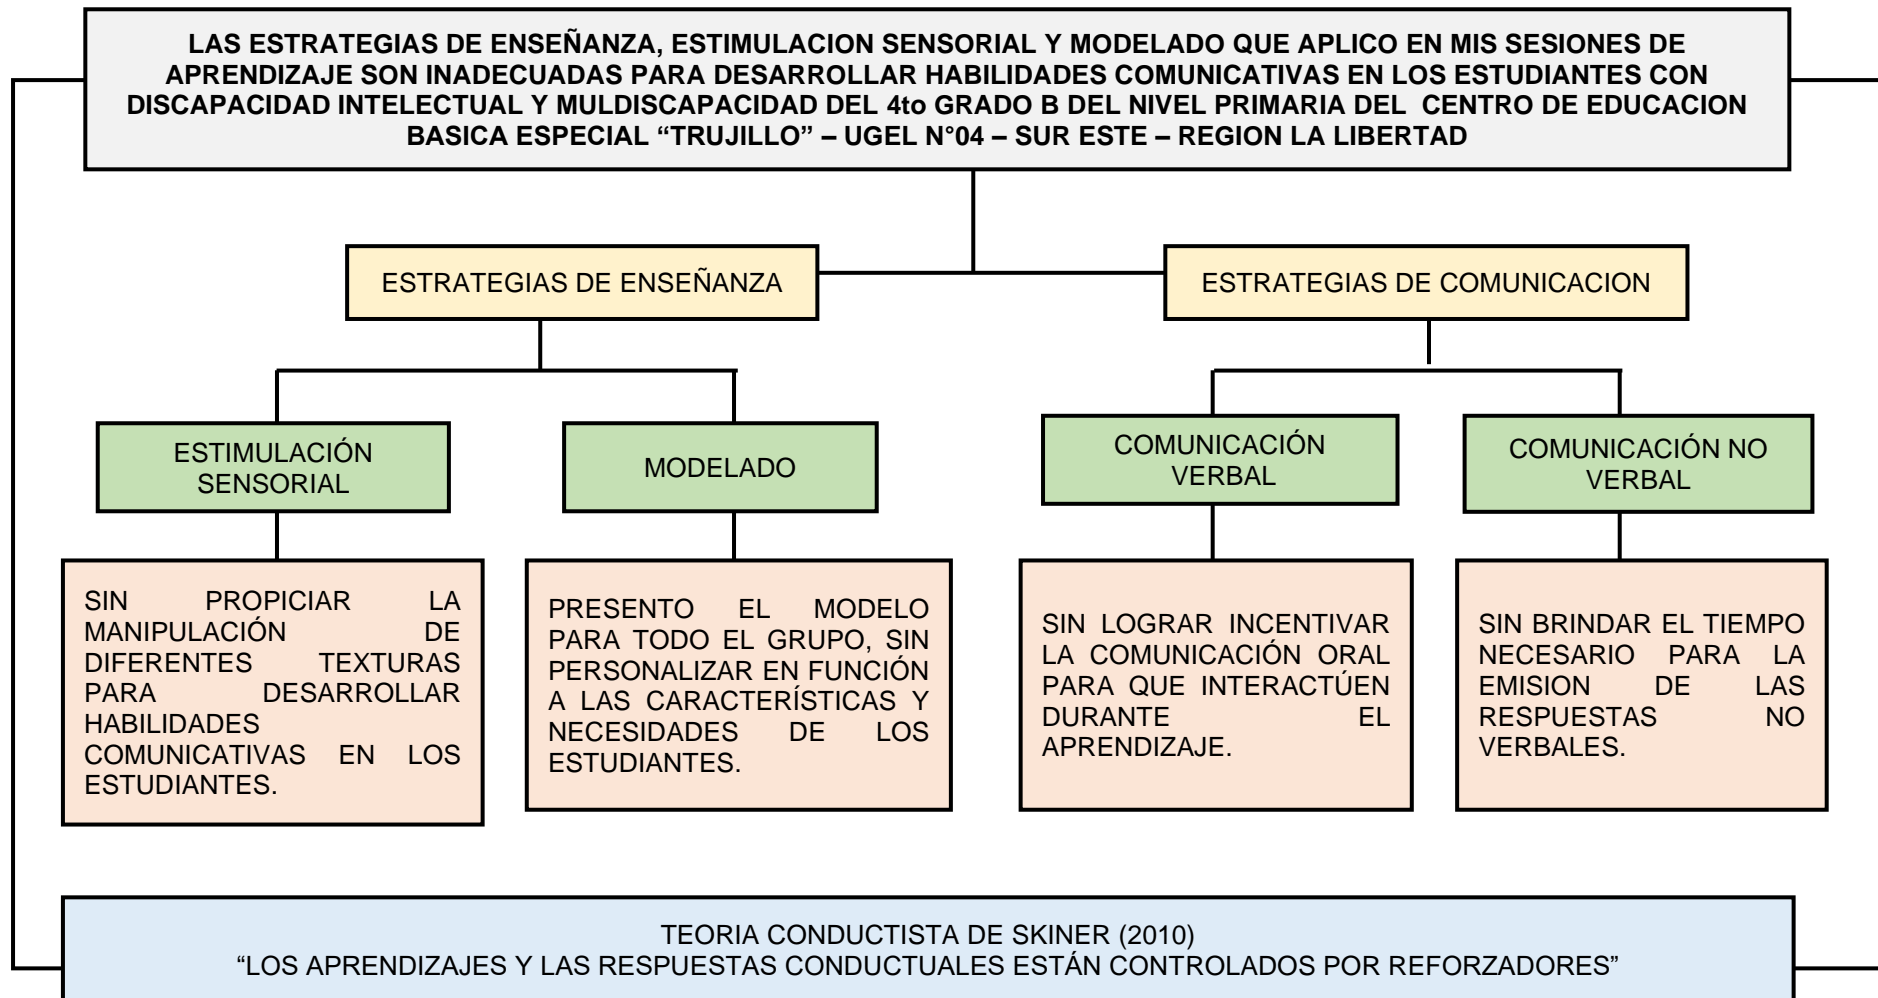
LAS ESTRATEGIAS DE ENSEÑANZA, ESTIMULACION SENSORIAL Y MODELADO QUE APLICO EN MIS SESIONES DE APRENDIZAJE SON INADECUADAS PARA DESARROLLAR HABILIDADES COMUNICATIVAS EN LOS ESTUDIANTES CON DISCAPACIDAD INTELECTUAL Y MULDISCAPACIDAD DEL 4to GRADO B DEL NIVEL PRIMARIA DEL CENTRO DE EDUCACION BASICA ESPECIAL "TRUJILLO" – UGEL N°04 – SUR ESTE – REGION LA LIBERTAD

ESTRATEGIAS DE ENSEÑANZA

ESTRATEGIAS DE COMUNICACION

ESTIMULACIÓN SENSORIAL

MODELADO

COMUNICACIÓN VERBAL

COMUNICACIÓN NO VERBAL

SIN PROPICIAR LA MANIPULACIÓN DE DIFERENTES TEXTURAS PARA DESARROLLAR HABILIDADES COMUNICATIVAS EN LOS ESTUDIANTES.

PRESENTO EL MODELO PARA TODO EL GRUPO, SIN PERSONALIZAR EN FUNCIÓN A LAS CARACTERÍSTICAS Y NECESIDADES DE LOS ESTUDIANTES.

SIN LOGRAR INCENTIVAR LA COMUNICACIÓN ORAL PARA QUE INTERACTÚEN DURANTE EL APRENDIZAJE.

SIN BRINDAR EL TIEMPO NECESARIO PARA LA EMISION DE LAS RESPUESTAS NO VERBALES.

TEORIA CONDUCTISTA DE SKINER (2010)
"LOS APRENDIZAJES Y LAS RESPUESTAS CONDUCTUALES ESTÁN CONTROLADOS POR REFORZADORES"